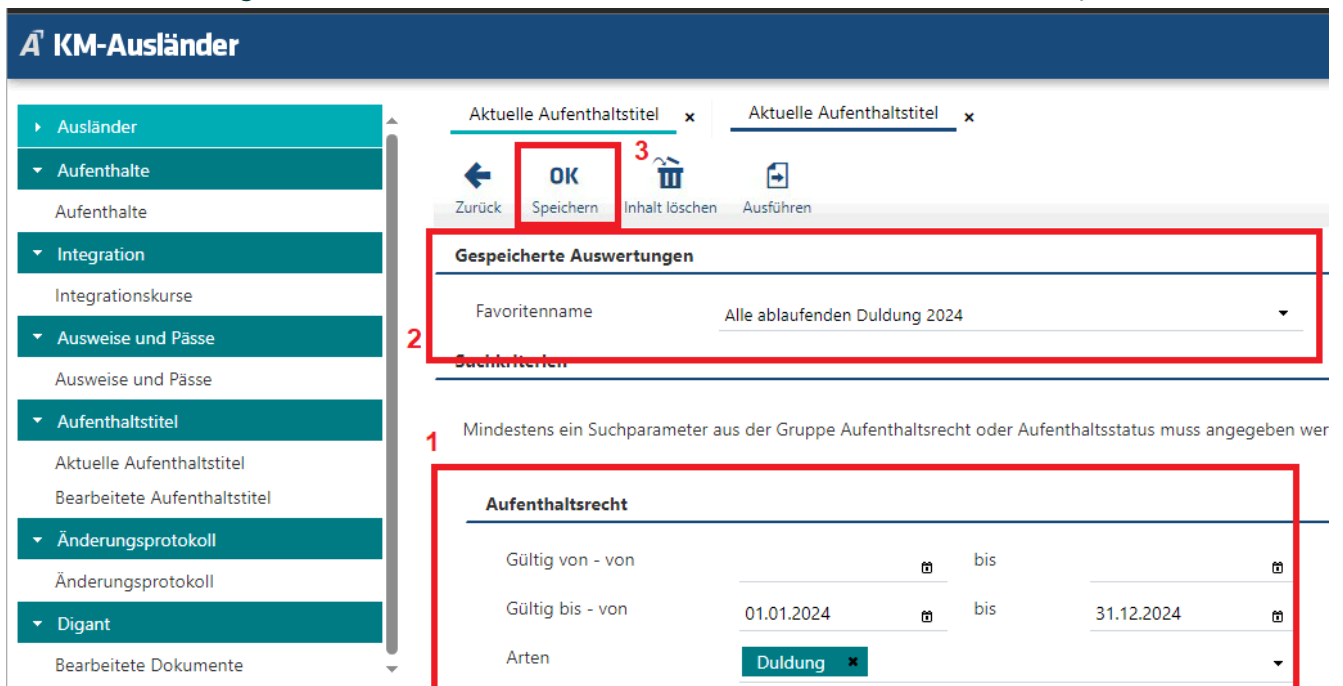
KM-Ausländer

Ausländer
Aufenthalte
Aufenthalte
Integration
Integrationskurse
Ausweise und Pässe
Ausweise und Pässe
Aufenthaltstitel
Aktuelle Aufenthaltstitel
Bearbeitete Aufenthaltstitel
Änderungsprotokoll
Änderungsprotokoll
Digant
Bearbeitete Dokumente

Aktuelle Aufenthaltstitel ×
Aktuelle Aufenthaltstitel ×

3

Zurück
OK Speichern
Inhalt löschen
Ausführen

Gespeicherte Auswertungen
Favoritenname
Alle ablaufenden Duldung 2024

2

Suchkriterien

Mindestens ein Suchparameter aus der Gruppe Aufenthaltsrecht oder Aufenthaltsstatus muss angegeben wer

1

Aufenthaltsrecht

| | | | |
|---|---|---|---|
| Gültig von - von | | bis | |
| Gültig bis - von | 01.01.2024 | bis | 31.12.2024 |
| Arten | Duldung × | | |